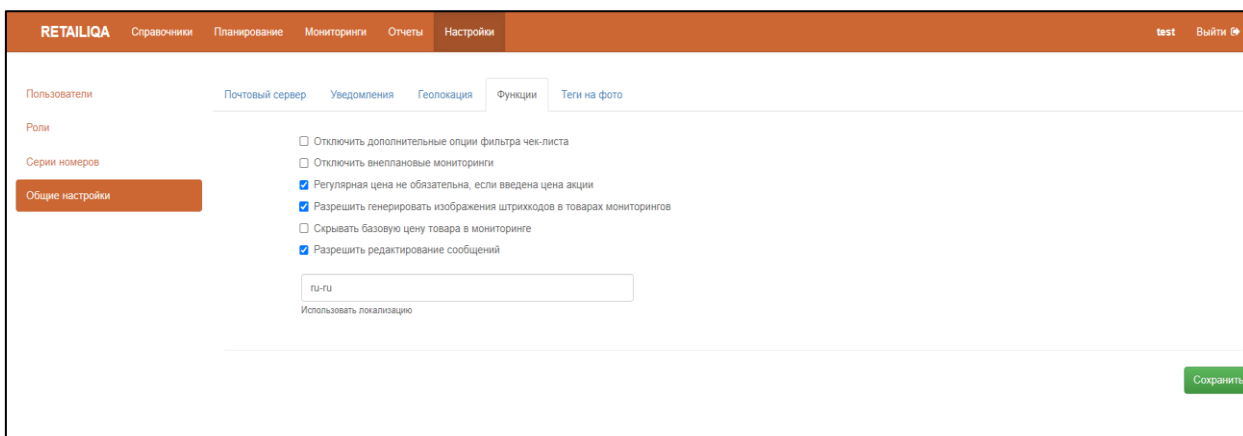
RETAILIQA Справочники Планирование Мониторинги Отчеты Настройки test Выйти

Пользователи
Роли
Серии номеров
Общие настройки

Почтовый сервер Уведомления Геолокация Функции Теги на фото

☐ Отключить дополнительные опции фильтра чек-листа
☐ Отключить внеплановые мониторинги
☑ Регулярная цена не обязательна, если введена цена акции
☑ Разрешить генерировать изображения штрихкодов в товарах мониторингов
☐ Скрывать базовую цену товара в мониторинге
☑ Разрешить редактирование сообщений

ru-ru
Использовать локализацию

Сохранить